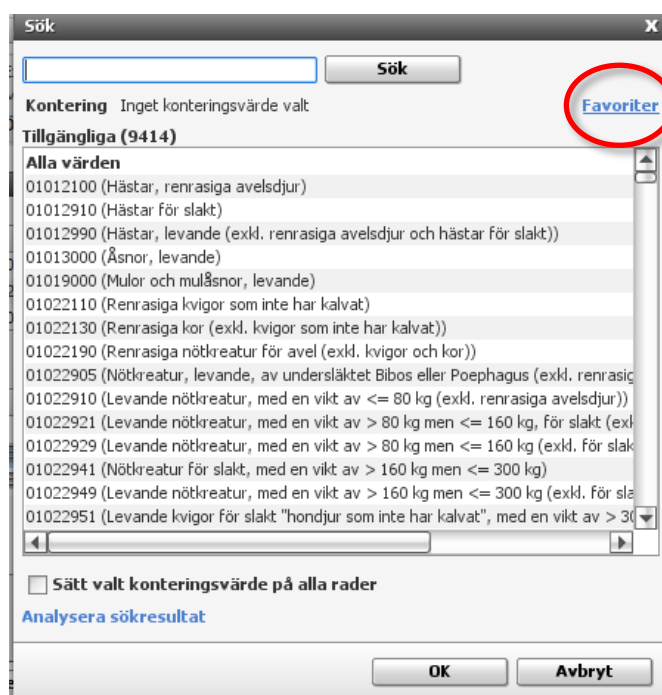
Sök
X

Sök

Kontering Inget konteringsvärde valt
Favoriter

Tillgängliga (9414)

Alla värden
01012100 (Hästar, renrasiga avelsdjur)
01012910 (Hästar för slakt)
01012990 (Hästar, levande (exkl. renrasiga avelsdjur och hästar för slakt))
01013000 (Åsnor, levande)
01019000 (Mulor och mulåsnor, levande)
01022110 (Renrasiga kvigor som inte har kalvat)
01022130 (Renrasiga kor (exkl. kvigor som inte har kalvat))
01022190 (Renrasiga nötkreatur för avel (exkl. kvigor och kor))
01022905 (Nötkreatur, levande, av undersläktet Bibos eller Poephagus (exkl. renrasig
01022910 (Levande nötkreatur, med en vikt av <= 80 kg (exkl. renrasiga avelsdjur))
01022921 (Levande nötkreatur, med en vikt av > 80 kg men <= 160 kg, för slakt (exk
01022929 (Levande nötkreatur, med en vikt av > 80 kg men <= 160 kg (exkl. för slak
01022941 (Nötkreatur för slakt, med en vikt av > 160 kg men <= 300 kg)
01022949 (Levande nötkreatur, med en vikt av > 160 kg men <= 300 kg (exkl. för sla
01022951 (Levande kvigor för slakt "hondjur som inte har kalvat", med en vikt av > 3

Sätt valt konteringsvärde på alla rader

Analysera sökresultat

OK
Avbryt